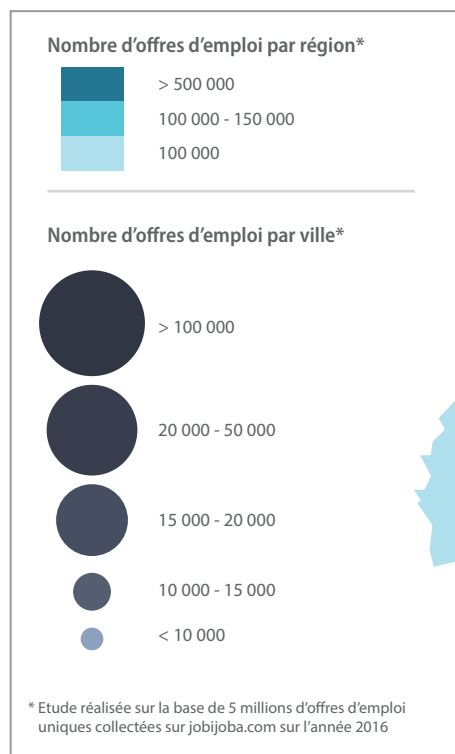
Nombre d'offres d'emploi par région*

> 500 000

100 000 - 150 000

100 000

Nombre d'offres d'emploi par ville*

> 100 000

20 000 - 50 000

15 000 - 20 000

10 000 - 15 000

< 10 000

* Etude réalisée sur la base de 5 millions d'offres d'emploi uniques collectées sur jobijoba.com sur l'année 2016